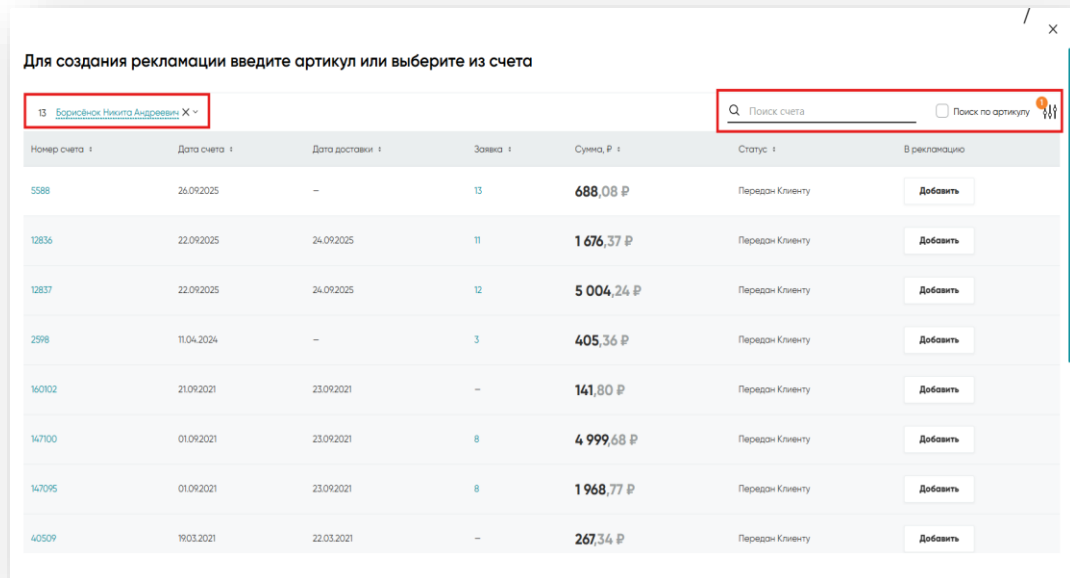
/ ×

Для создания рекламации введите артикул или выберите из счета

13 Борисёнок Никита Андреевич × ˅

Поиск счета

Поиск по артикулу

1

| Номер счета | Дата счета | Дата доставки | Заявка | Сумма, ₽ | Статус | В рекламацию |
|---|---|---|---|---|---|---|
| 5588 | 26.09.2025 | – | 13 | 688,08 ₽ | Передан Клиенту | Добавить |
| 12836 | 22.09.2025 | 24.09.2025 | 11 | 1 676,37 ₽ | Передан Клиенту | Добавить |
| 12837 | 22.09.2025 | 24.09.2025 | 12 | 5 004,24 ₽ | Передан Клиенту | Добавить |
| 2598 | 11.04.2024 | – | 3 | 405,36 ₽ | Передан Клиенту | Добавить |
| 160102 | 21.09.2021 | 23.09.2021 | – | 141,80 ₽ | Передан Клиенту | Добавить |
| 147100 | 01.09.2021 | 23.09.2021 | 8 | 4 999,68 ₽ | Передан Клиенту | Добавить |
| 147095 | 01.09.2021 | 23.09.2021 | 8 | 1 968,77 ₽ | Передан Клиенту | Добавить |
| 40509 | 19.03.2021 | 22.03.2021 | – | 267,34 ₽ | Передан Клиенту | Добавить |